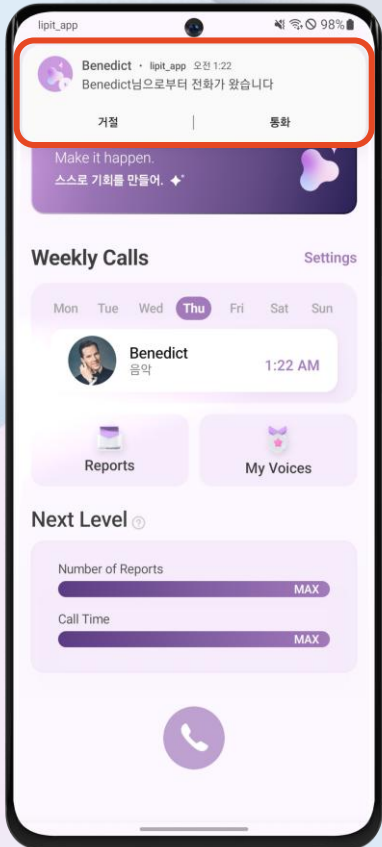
lipit_app
98%

Benedict · lipit_app 오전 1:22
Benedict님으로부터 전화가 왔습니다

거절
통화

Make it happen.
스스로 기회를 만들어.

Weekly Calls
Settings

Mon Tue Wed Thu Fri Sat Sun

Benedict
음악
1:22 AM

Reports
My Voices

Next Level

Number of Reports
MAX

Call Time
MAX